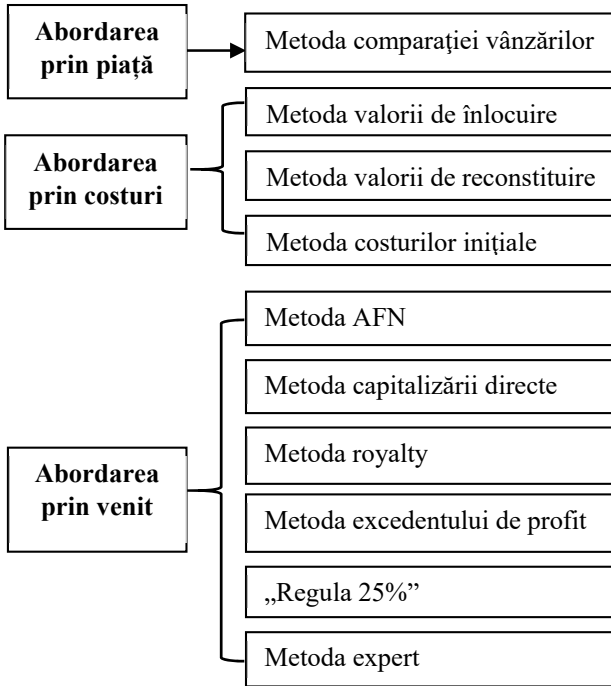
**Abordarea prin piață**

Metoda comparației vânzărilor

**Abordarea prin costuri**

Metoda valorii de înlocuire

Metoda valorii de reconstituire

Metoda costurilor inițiale

**Abordarea prin venit**

Metoda AFN

Metoda capitalizării directe

Metoda royalty

Metoda excedentului de profit

„Regula 25%”

Metoda expert